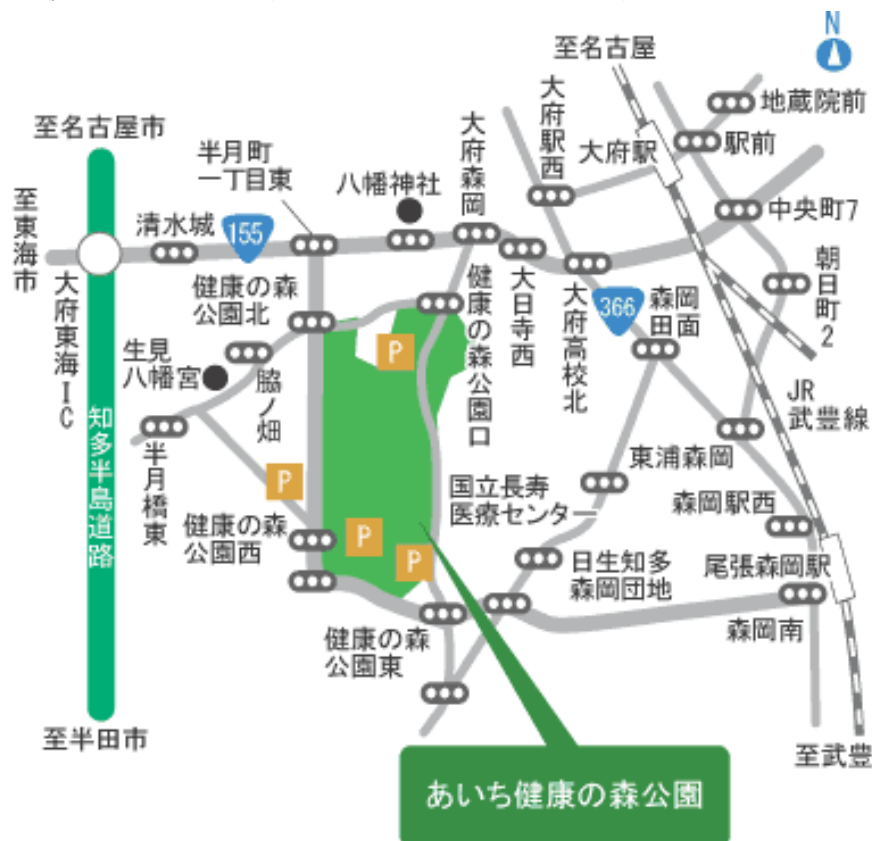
N

至名古屋

地蔵院前

大府駅西

大府駅

駅前

至名古屋市

半月町一丁目東

大府森岡

八幡神社

中央町7

至東海市

清水城

155

大日寺西

朝日町2

大府東海IC

健康の森公園北

健康の森公園口

大府高校北

366

森岡田面

生見八幡宮

脇ノ畑

P

JR武豊線

知多半島道路

半月橋東

東浦森岡

国立長寿医療センター

森岡駅西

P

健康の森公園西

P

P

日生知多森岡団地

尾張森岡駅

健康の森公園東

森岡南

至半田市

至武豊

あいち健康の森公園